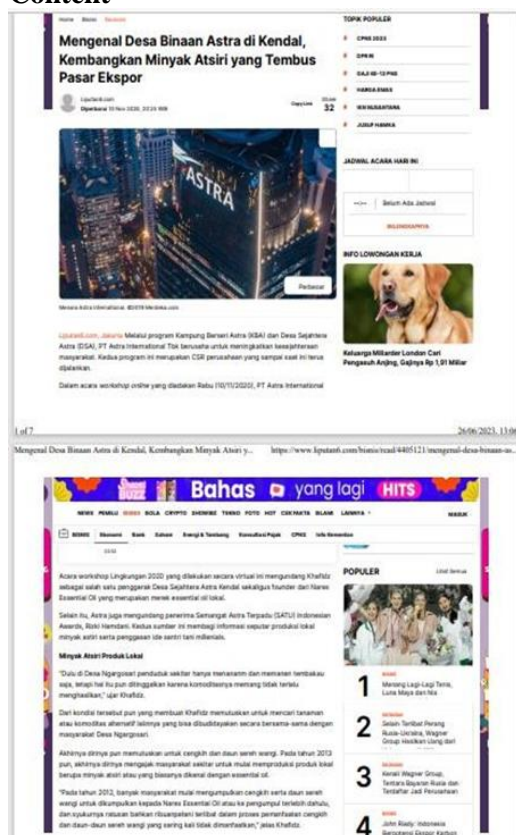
Content

Home Bisnis Ekonomi

Mengenal Desa Binaan Astra di Kendal, Kembangkan Minyak Atsiri yang Tembus Pasar Ekspor

Liputan6.com
Diperbarui 10 Nov 2020, 20:24 WIB

Copy Link 32

ASTRA

Perbesar

Menara Astra International. ©2019 Merdeka.com

Liputan6.com, Jakarta Melalui program Kampung Berseri Astra (KBA) dan Desa Sejahtera Astra (DSA), PT Astra International Tbk berusaha untuk meningkatkan kesejahteraan masyarakat. Kedua program ini merupakan CSR perusahaan yang sampai saat ini terus dijalankan.

Dalam acara workshop online yang diadakan Rabu (10/11/2020), PT Astra International

TOPIK POPULER
CPNS 2023
DPR RI
GAJI KE-13 PNS
HARGA EMAS
IKN NUSANTARA
JUSUF HAMKA

JADWAL ACARA HARI INI

Belum Ada Jadwal
SELENGKAPNYA

INFO LOWONGAN KERJA

Keluarga Miliarder London Cari Pengasuh Anjing, Gajinya Rp 1,91 Miliar

1 of 7 26/06/2023, 13:0

Mengenal Desa Binaan Astra di Kendal, Kembangkan Minyak Atsiri y... https://www.liputan6.com/bisnis/read/4405121/mengenal-desa-binaan-as...

Bahas yang lagi HITS

NEWS PEMILU BISNIS BOLA CRYPTO SHOWBIZ TEKNO FOTO HOT CEK FAKTA ISLAMI LAINNYA MASUK

BISNIS Ekonomi Bank Saham Energi & Tambang Konsultasi Pajak CPNS Info Kemenkeu

Acara workshop Lingkungan 2020 yang dilakukan secara virtual ini mengundang Khafidz sebagai salah satu penggerak Desa Sejahtera Astra Kendal sekaligus founder dari Nares Essential Oil yang mengusaan merek essential oil lokal.

Selain itu, Astra juga mengundang penerima Semangat Astra Terpadu (SATU) Indonesian Awards, Rizki Hamdani. Kedua sumber ini membagi informasi seputar produksi lokal minyak astiri serta penggagaan ide santri tani millenials.

Minyak Atsiri Produk Lokal

"Dulu di Desa Ngargosari penduduk sekitar hanya menanam dan memanen tembakau saja, tetapi hal itu pun ditinggalkan karena komoditasnya memang tidak terlalu menghasilkan," ujar Khafidz.

Dari kondisi tersebut pun yang membuat Khafidz memutuskan untuk mencari tanaman atau komoditas alternatif lainnya yang bisa dibudidayakan secara bersama-sama dengan masyarakat Desa Ngargosari.

Akhirnya dirinya pun memutuskan untuk cengkih dan daun sereh wangi. Pada tahun 2013 pun, akhirnya dirinya mengajak masyarakat sekitar untuk mulai memproduksi produk lokal berupa minyak atsiri atau yang biasanya dikenal dengan essential oil.

"Pada tahun 2012, banyak masyarakat mulai mengumpulkan cengkih serta daun sereh wangi untuk dikumpulkan kepada Nares Essential Oil atau ke pengumpul terlebih dahulu, dan syukurnya ratusan bahkan ribuanpetani terlibat dalam proses pemanfaatan cengkih dan daun-daun sereh wangi yang sering kali tidak dimanfaatkan," jelas Khafidz.

POPULER Lihat Semua

1 Momong Lagi-Lagi Tenis, Luna Maya dan Nia

2 Selain Terlibat Perang Rusia-Ukraina, Wagner Group Hasilkan Uang dari

3 Kenali Wagner Group, Tentara Bayaran Rusia dan Tentaflar Jadi Perusahaan

4 John Riady: Indonesia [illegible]